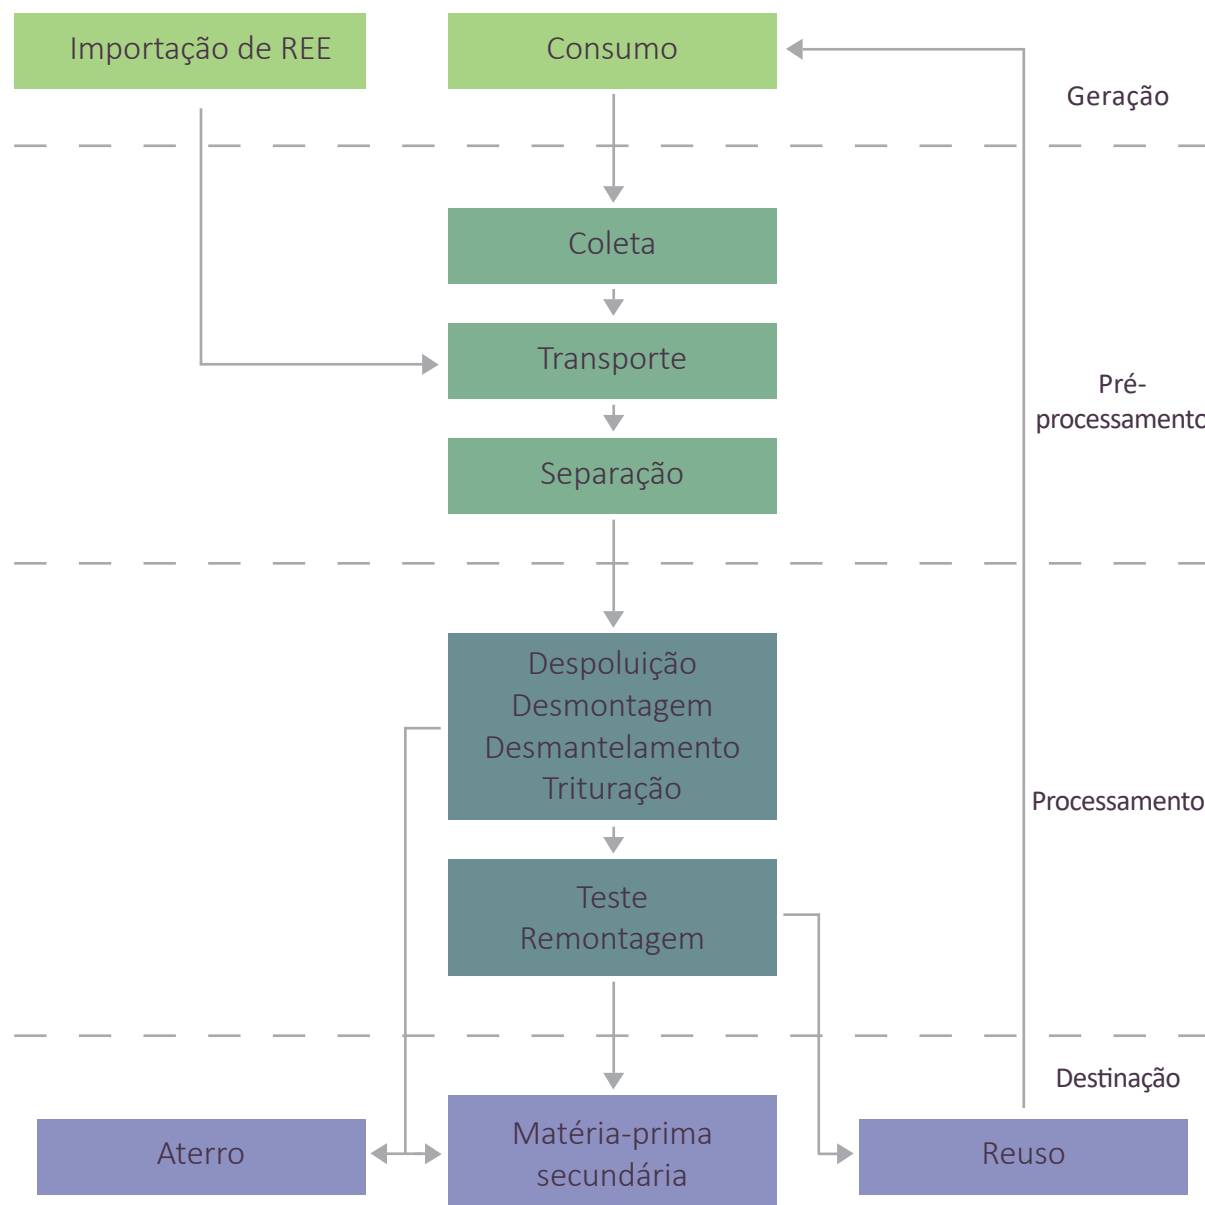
Importação de REE

Consumo

Geração

Coleta

Transporte

Pré-processamento

Separação

Despoluição
Desmontagem
Desmantelamento
Trituração

Processamento

Teste
Remontagem

Destinação

Aterro

Matéria-prima secundária

Reuso